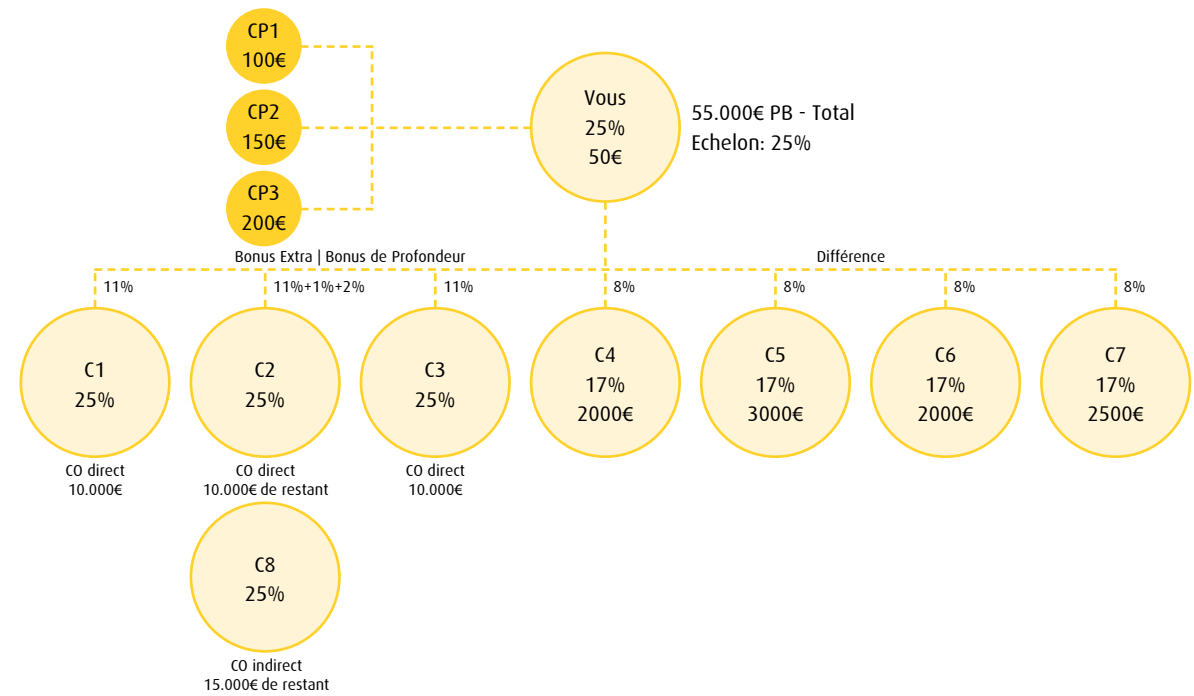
CP1
100€

CP2
150€

CP3
200€

Vous
25%
50€

55.000€ PB - Total
Echelon: 25%

Bonus Extra | Bonus de Profondeur

Différence

11%

11%+1%+2%

11%

8%

8%

8%

8%

C1
25%

C2
25%

C3
25%

C4
17%
2000€

C5
17%
3000€

C6
17%
2000€

C7
17%
2500€

CO direct
10.000€

CO direct
10.000€ de restant

CO direct
10.000€

C8
25%

CO indirect
15.000€ de restant